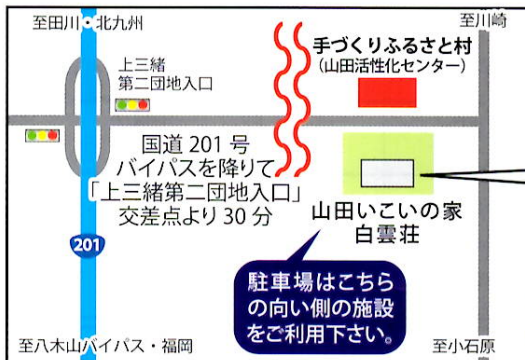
至田川・北九州

至川崎

上三緒
第二団地入口

手づくりふるさと村
(山田活性化センター)

国道 201 号
バイパスを降りて
「上三緒第二団地入口」
交差点より 30 分

201

山田いこいの家
白雲荘

駐車場はこちら
の向い側の施設
をご利用下さい。

至八木山バイパス・福岡

至小石原